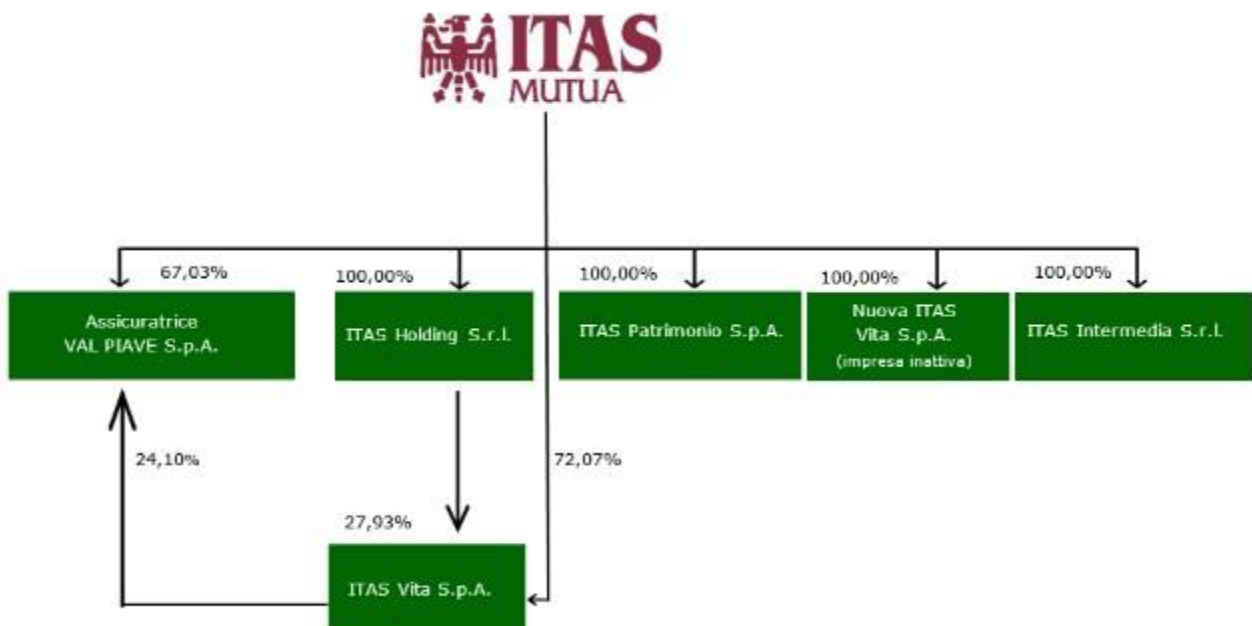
ITAS MUTUA

67,03%

Assicuratrice VAL PIAVE S.p.A.

100,00%

ITAS Holding S.r.l.

100,00%

ITAS Patrimonio S.p.A.

100,00%

Nuova ITAS Vita S.p.A. (impresa inattiva)

100,00%

ITAS Intermedia S.r.l.

24,10%

72,07%

27,93%

ITAS Vita S.p.A.